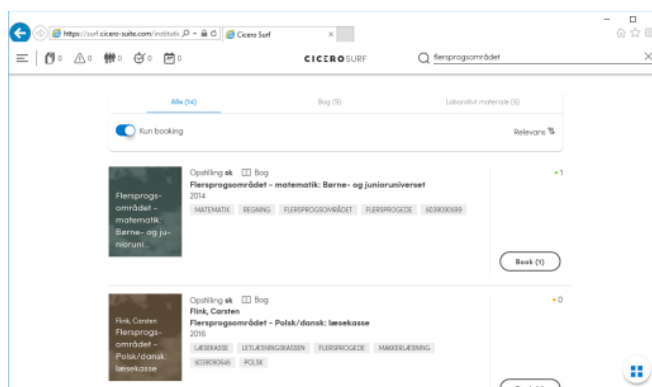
https://surf.cicero-suite.com/institutio | Cicero Surf ×

0 0 0 0 0

CICEROSURF

flersprogsområdet ×

Alle (14) | Bog (9) | Laborativt materiale (5)

Kun booking

Relevans

Flersprogs-området – matematik: Børne- og junioruni...

Opstilling sk | Bog
Flersprogsområdet - matematik: Børne- og junioruniverset
2014
MATEMATIK | REGNING | FLERSPROGSOMRÅDET | FLERSPROGEDE | 9039090699

• 1

Book (1)

Flink, Carsten
Flersprogs-området – Polsk/dansk: læsekasse

Opstilling sk | Bog
Flink, Carsten
Flersprogsområdet - Polsk/dansk: læsekasse
2016
LÆSEKASSE | LETLÆSNINGSKASSEN | FLERSPROGEDE | MAKKERLÆSNING | 9039090646 | POLSK

• 0

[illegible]